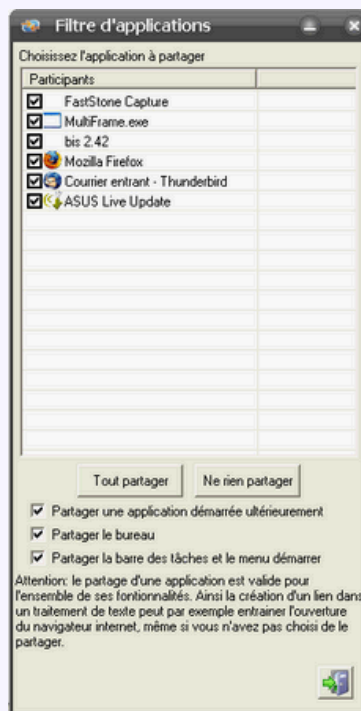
Filtre d'applications

Choisissez l'application à partager

| Participants | |
|---|---|
| FastStone Capture | |
| MultiFrame.exe | |
| bis 2.42 | |
| Mozilla Firefox | |
| Courrier entrant - Thunderbird | |
| ASUS Live Update | |

Tout partager

Ne rien partager

Partager une application démarrée ultérieurement

Partager le bureau

Partager la barre des tâches et le menu démarrer

Attention: le partage d'une application est valide pour l'ensemble de ses fontionnalités. Ainsi la création d'un lien dans un traitement de texte peut par exemple entrainer l'ouverture du navigateur internet, même si vous n'avez pas choisi de le partager.